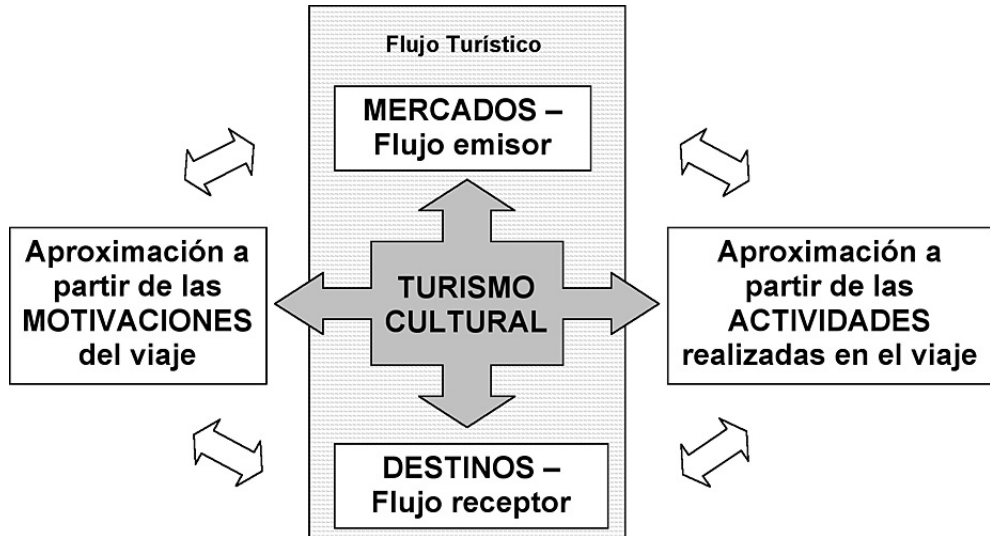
Flujo Turístico

MERCADOS – Flujo emisor

Aproximación a partir de las MOTIVACIONES del viaje

TURISMO CULTURAL

Aproximación a partir de las ACTIVIDADES realizadas en el viaje

DESTINOS – Flujo receptor